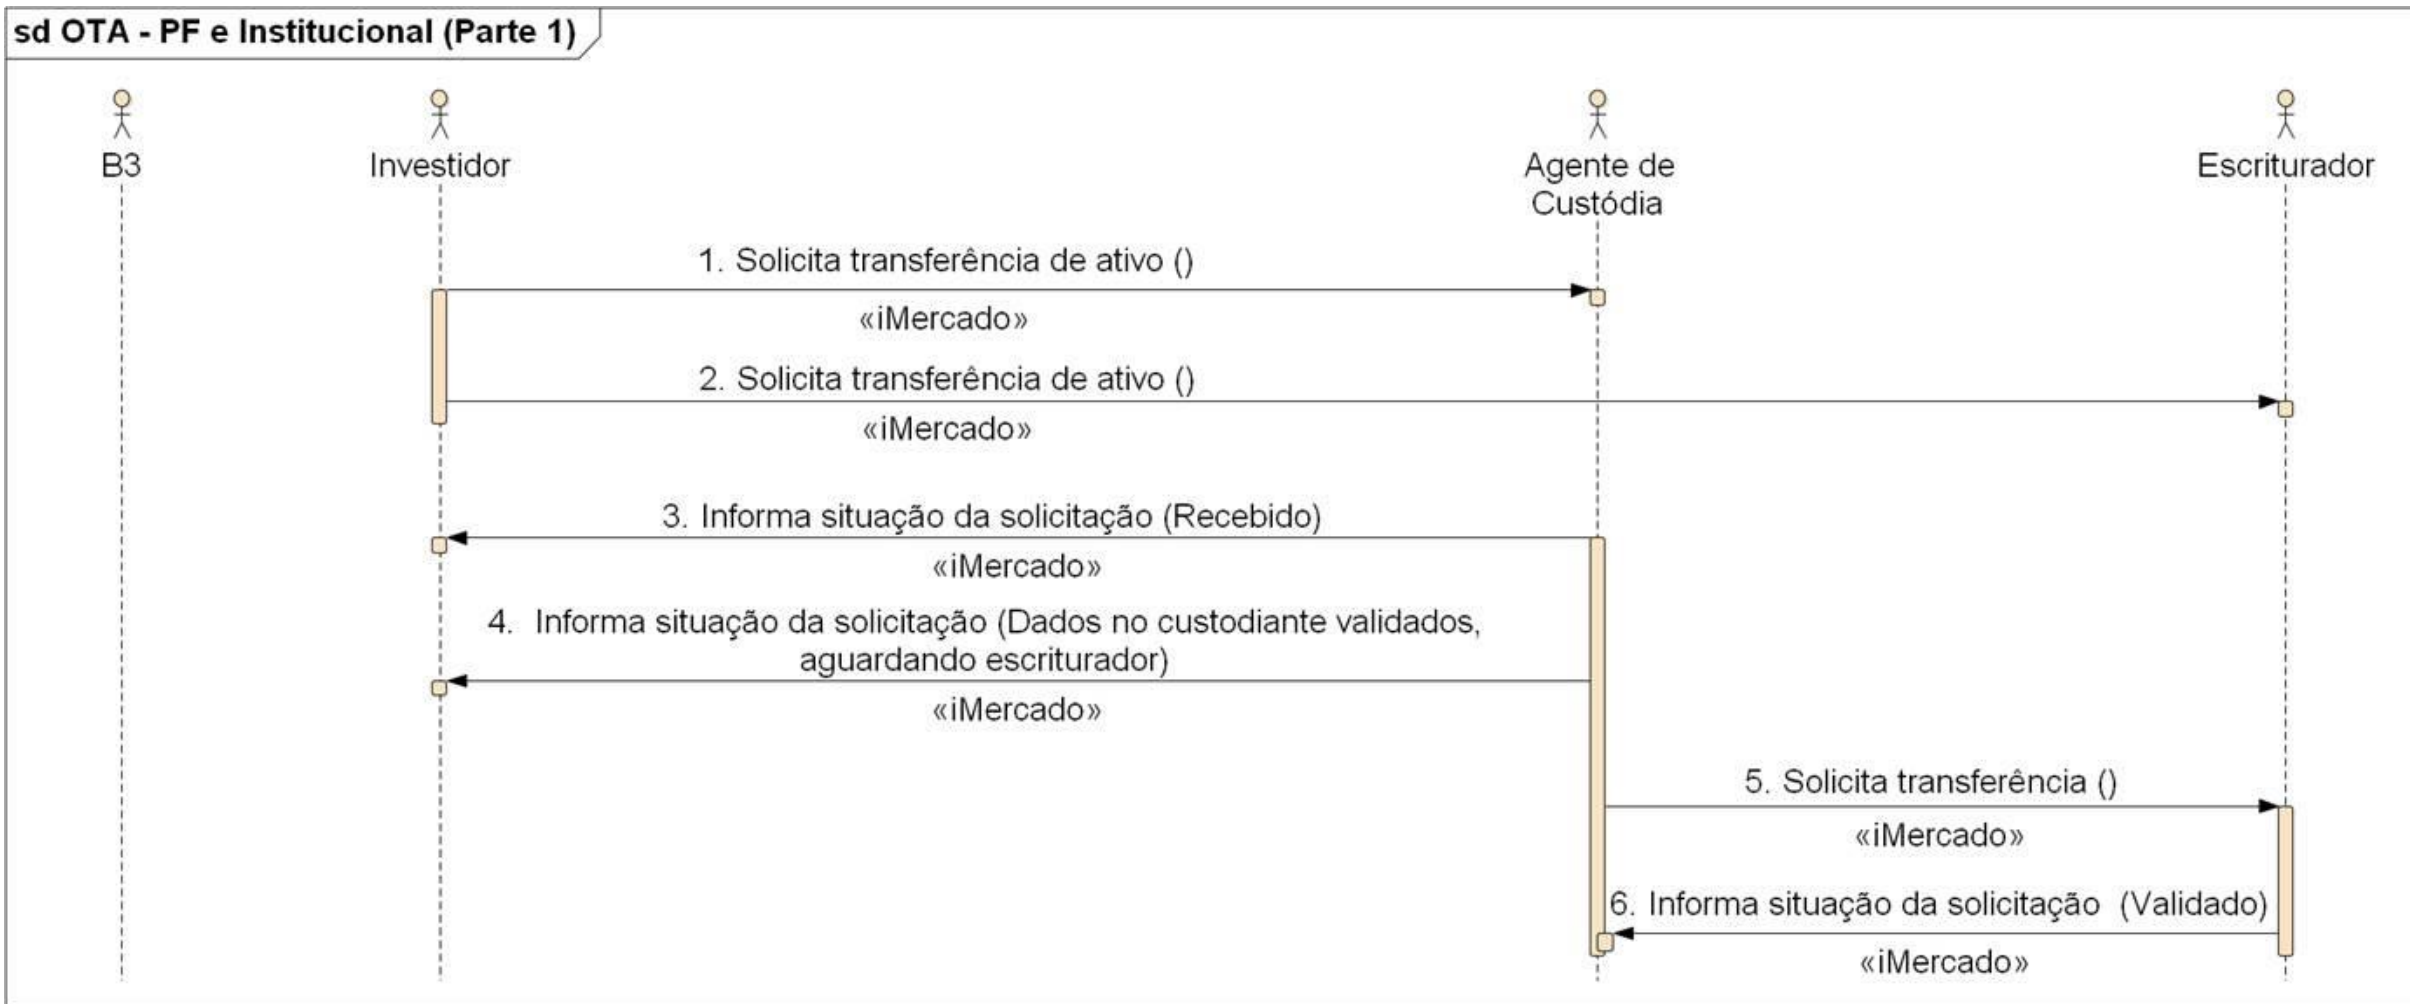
sd OTA - PF e Institucional (Parte 1)

B3

Investidor

Agente de Custódia

Escriturador

1. Solicita transferência de ativo ()
«iMercado»

2. Solicita transferência de ativo ()
«iMercado»

3. Informa situação da solicitação (Recebido)
«iMercado»

4. Informa situação da solicitação (Dados no custodiante validados, aguardando escriturador)
«iMercado»

5. Solicita transferência ()
«iMercado»

6. Informa situação da solicitação (Validado)
«iMercado»